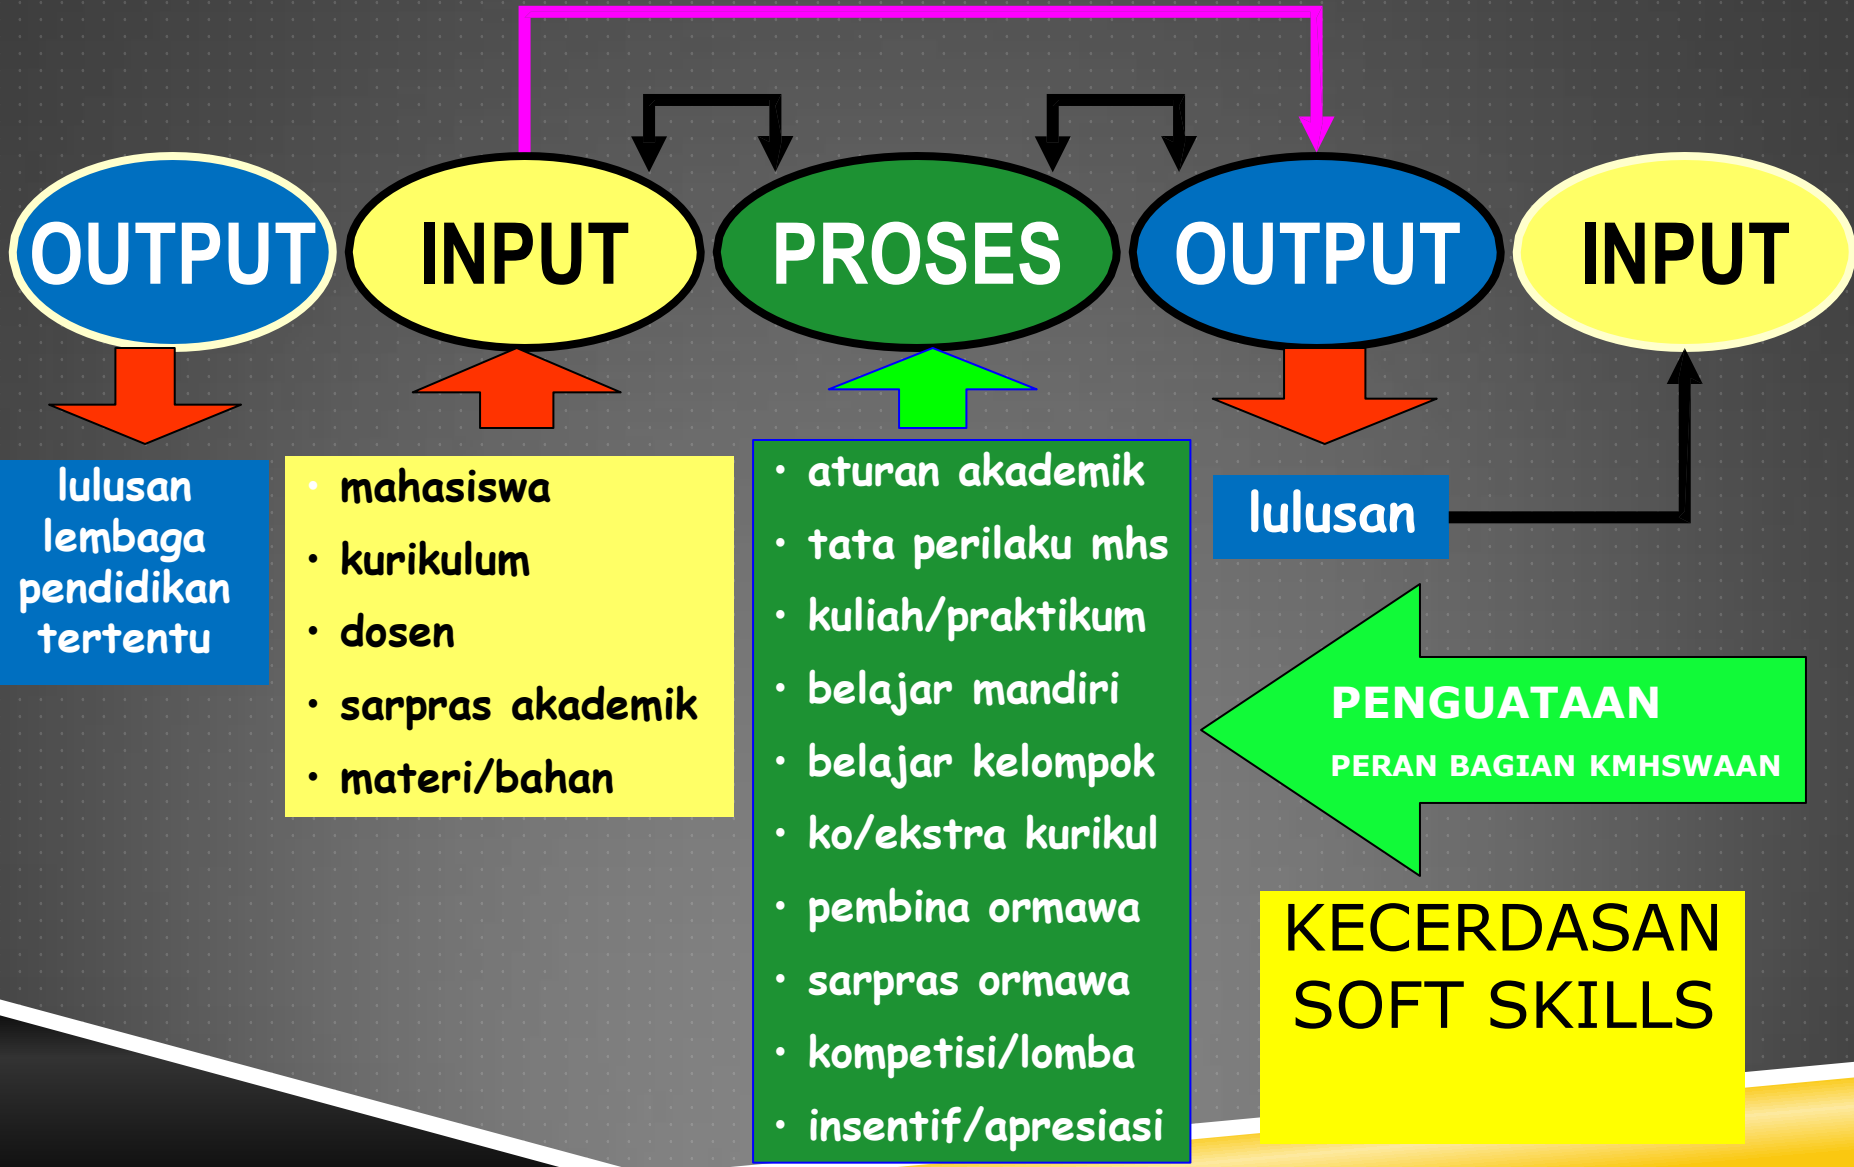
OUTPUT

INPUT

PROSES

OUTPUT

INPUT

lulusan lembaga pendidikan tertentu

- mahasiswa
- kurikulum
- dosen
- sarpras akademik
- materi/bahan

- aturan akademik
- tata perilaku mhs
- kuliah/praktikum
- belajar mandiri
- belajar kelompok
- ko/ekstra kurikul
- pembina ormawa
- sarpras ormawa
- kompetisi/lomba
- insentif/apresiasi

lulusan

PENGUATAAN
PERAN BAGIAN KMHSWAAN

KECERDASAN SOFT SKILLS